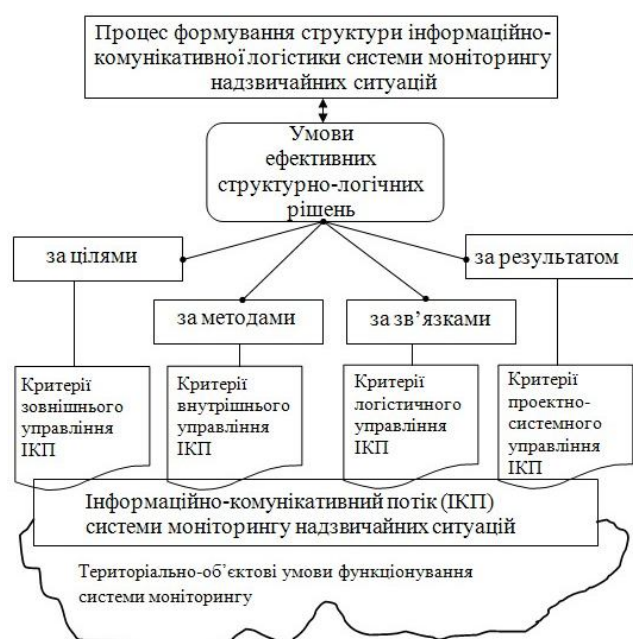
Процес формування структури інформаційно-комунікативної логістики системи моніторингу надзвичайних ситуацій

Умови ефективних структурно-логічних рішень

за цілями

за методами

за зв'язками

за результатом

Критерії зовнішнього управління ІКП

Критерії внутрішнього управління ІКП

Критерії логістичного управління ІКП

Критерії проектно-системного управління ІКП

Інформаційно-комунікативний потік (ІКП) системи моніторингу надзвичайних ситуацій

Територіально-об'єктові умови функціонування системи моніторингу